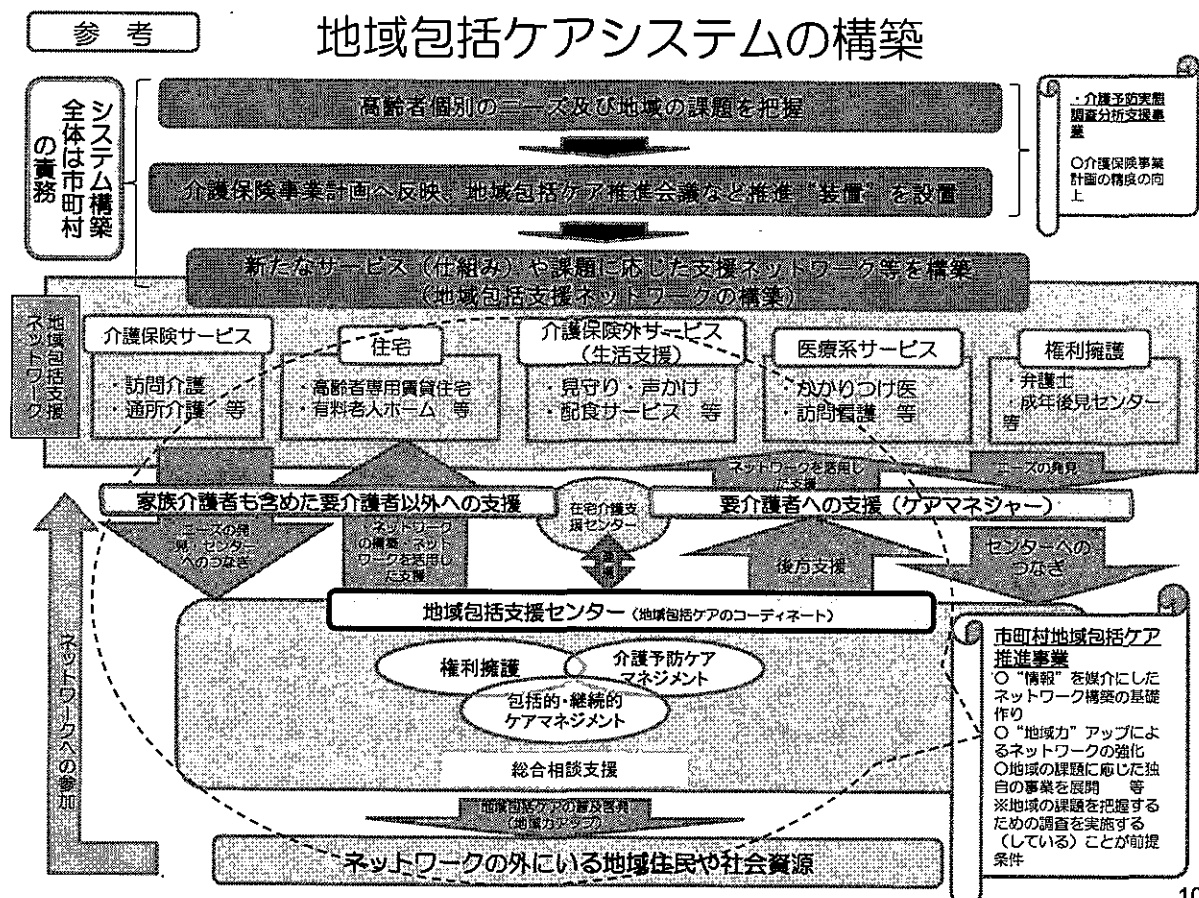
参考

地域包括ケアシステムの構築

システム構築全体は市町村の責務

高齢者個別のニーズ及び地域の課題を把握

介護保険事業計画へ反映、地域包括ケア推進会議など推進"装置"を設置

・介護予防実態調査分析支援事業
○介護保険事業計画の精度の向上

新たなサービス（仕組み）や課題に応じた支援ネットワーク等を構築
（地域包括支援ネットワークの構築）

地域包括支援ネットワーク

介護保険サービス
・訪問介護
・通所介護　等

住宅
・高齢者専用賃貸住宅
・有料老人ホーム　等

介護保険外サービス（生活支援）
・見守り・声かけ
・配食サービス　等

医療系サービス
・かかりつけ医
・訪問看護　等

権利擁護
・弁護士
・成年後見センター　等

ネットワークを活用した支援

ニーズの発見

家族介護者も含めた要介護者以外への支援

在宅介護支援センター

要介護者への支援（ケアマネジャー）

ニーズの発見、センターへのつなぎ

ネットワークの構築、ネットワークを活用した支援

連携

後方支援

センターへのつなぎ

ネットワークへの参加

地域包括支援センター（地域包括ケアのコーディネート）

権利擁護

介護予防ケアマネジメント

包括的・継続的ケアマネジメント

総合相談支援

市町村地域包括ケア推進事業
○"情報"を媒介にしたネットワーク構築の基礎作り
○"地域力"アップによるネットワークの強化
○地域の課題に応じた独自の事業を展開　等
※地域の課題を把握するための調査を実施する（している）ことが前提条件

地域包括ケアの普及啓発（地域力アップ）

ネットワークの外にいる地域住民や社会資源

10